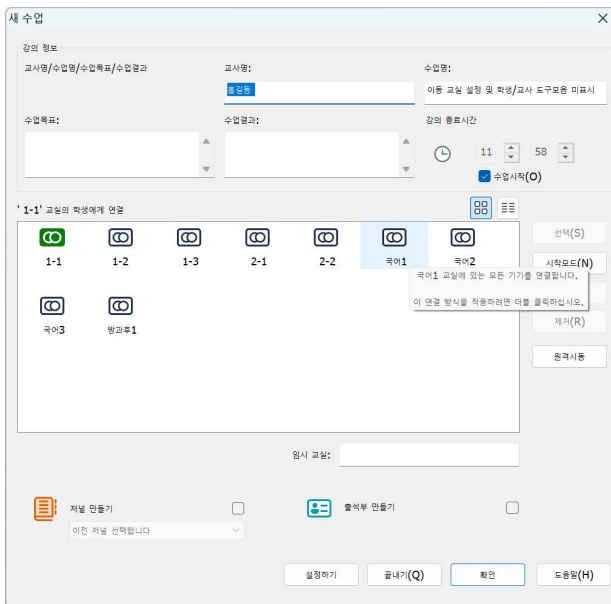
새 수업

강의 정보

교사명/수업명/수업목표/수업결과

교사명:
홍길동

수업명:
이동 교실 설정 및 학생/교사 도구모음 미표시

수업목표:

수업결과:

강의 종료시간
11 58
수업시작(O)

'1-1' 교실의 학생에게 연결

1-1
1-2
1-3
2-1
2-2
국어1
국어2
국어3
방과후1

국어1 교실에 있는 모든 기기를 연결합니다.

이 연결 방식을 적용하려면 더블 클릭하십시오.

선택(S)
시작모드(N)
제거(R)
원격시동

임시 교실:

저널 만들기
이전 저널 선택합니다

출석부 만들기

설정하기
끝내기(Q)
확인
도움말(H)